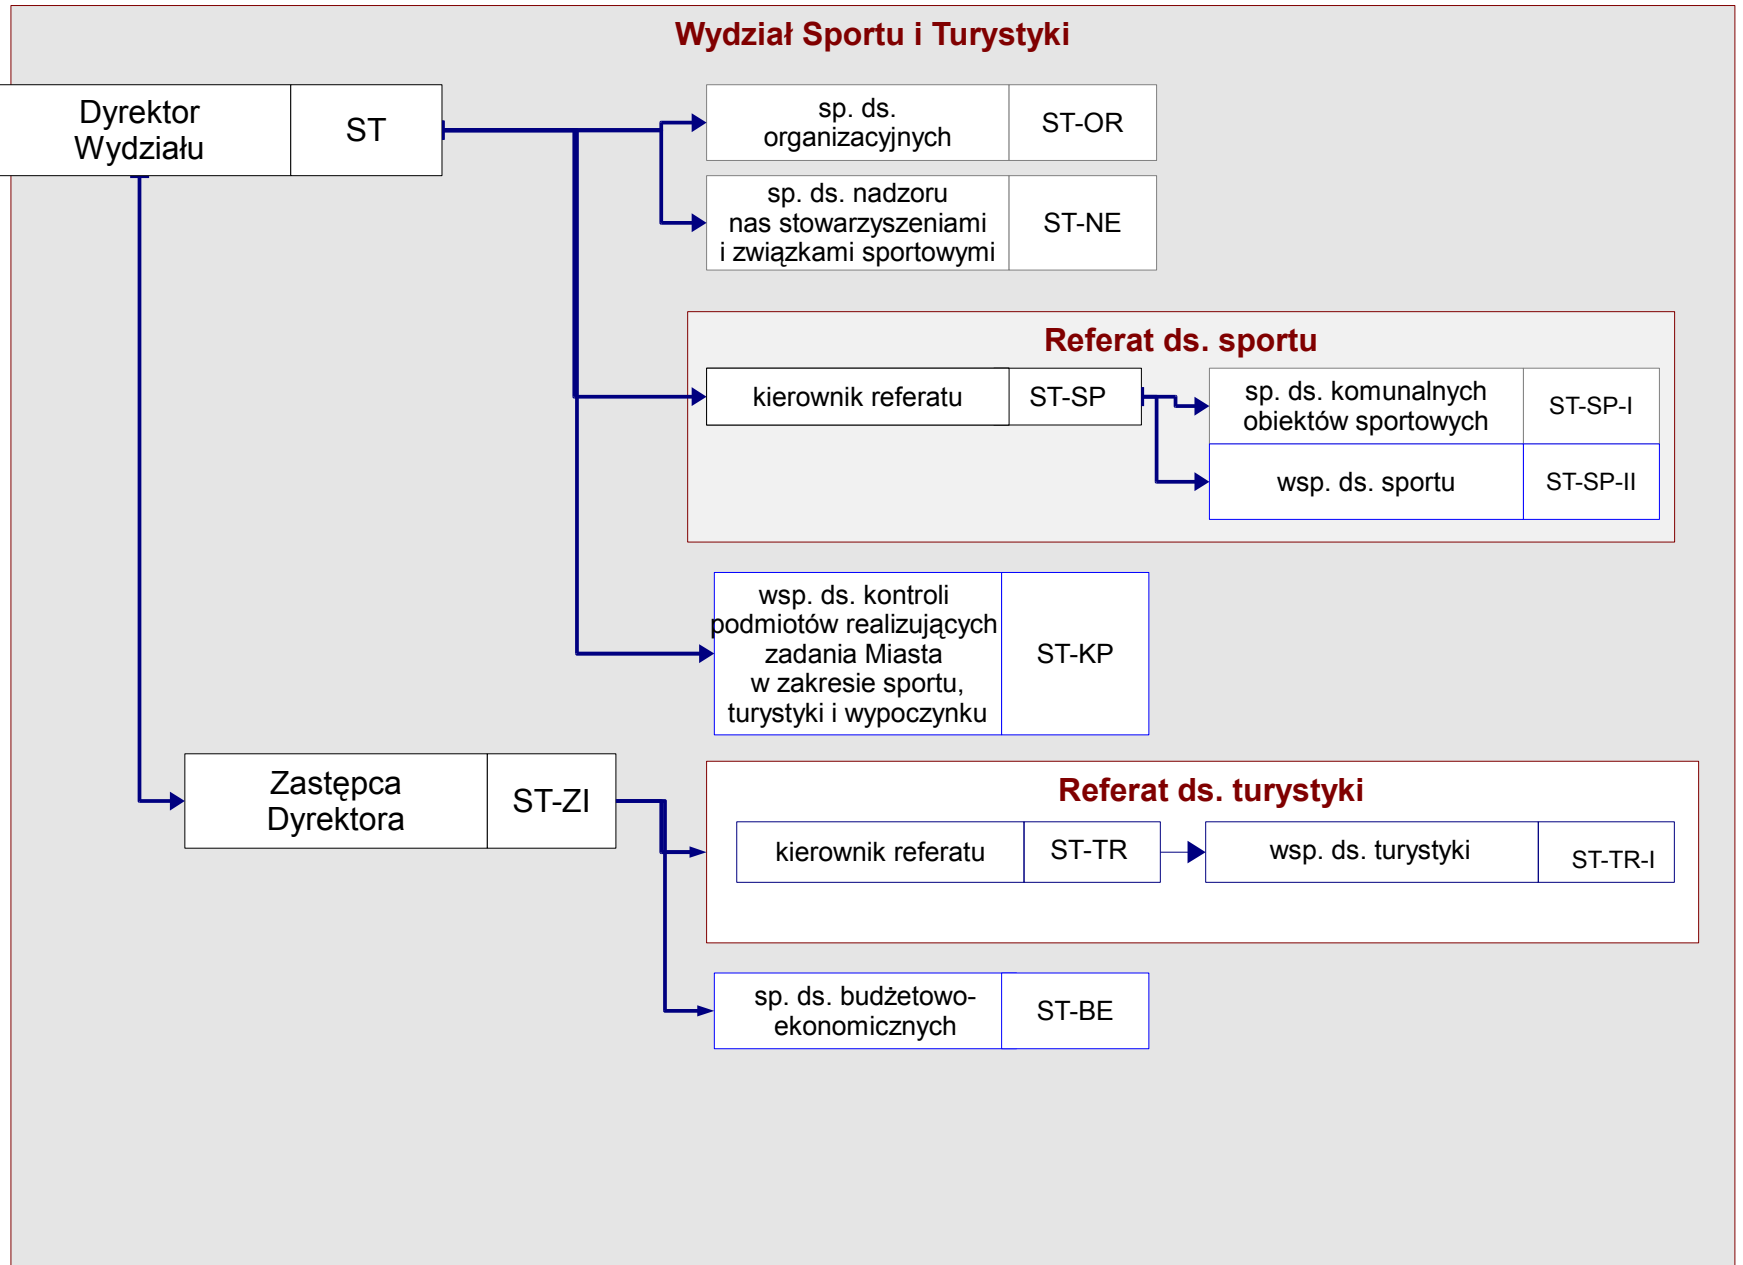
Wydział Sportu i Turystyki

Dyrektor Wydziału | ST

sp. ds. organizacyjnych | ST-OR

sp. ds. nadzoru nas stowarzyszeniami i związkami sportowymi | ST-NE

Referat ds. sportu

kierownik referatu | ST-SP

sp. ds. komunalnych obiektów sportowych | ST-SP-I

wsp. ds. sportu | ST-SP-II

wsp. ds. kontroli podmiotów realizujących zadania Miasta w zakresie sportu, turystyki i wypoczynku | ST-KP

Zastępca Dyrektora | ST-ZI

Referat ds. turystyki

kierownik referatu | ST-TR

wsp. ds. turystyki | ST-TR-I

sp. ds. budżetowo-ekonomicznych | ST-BE